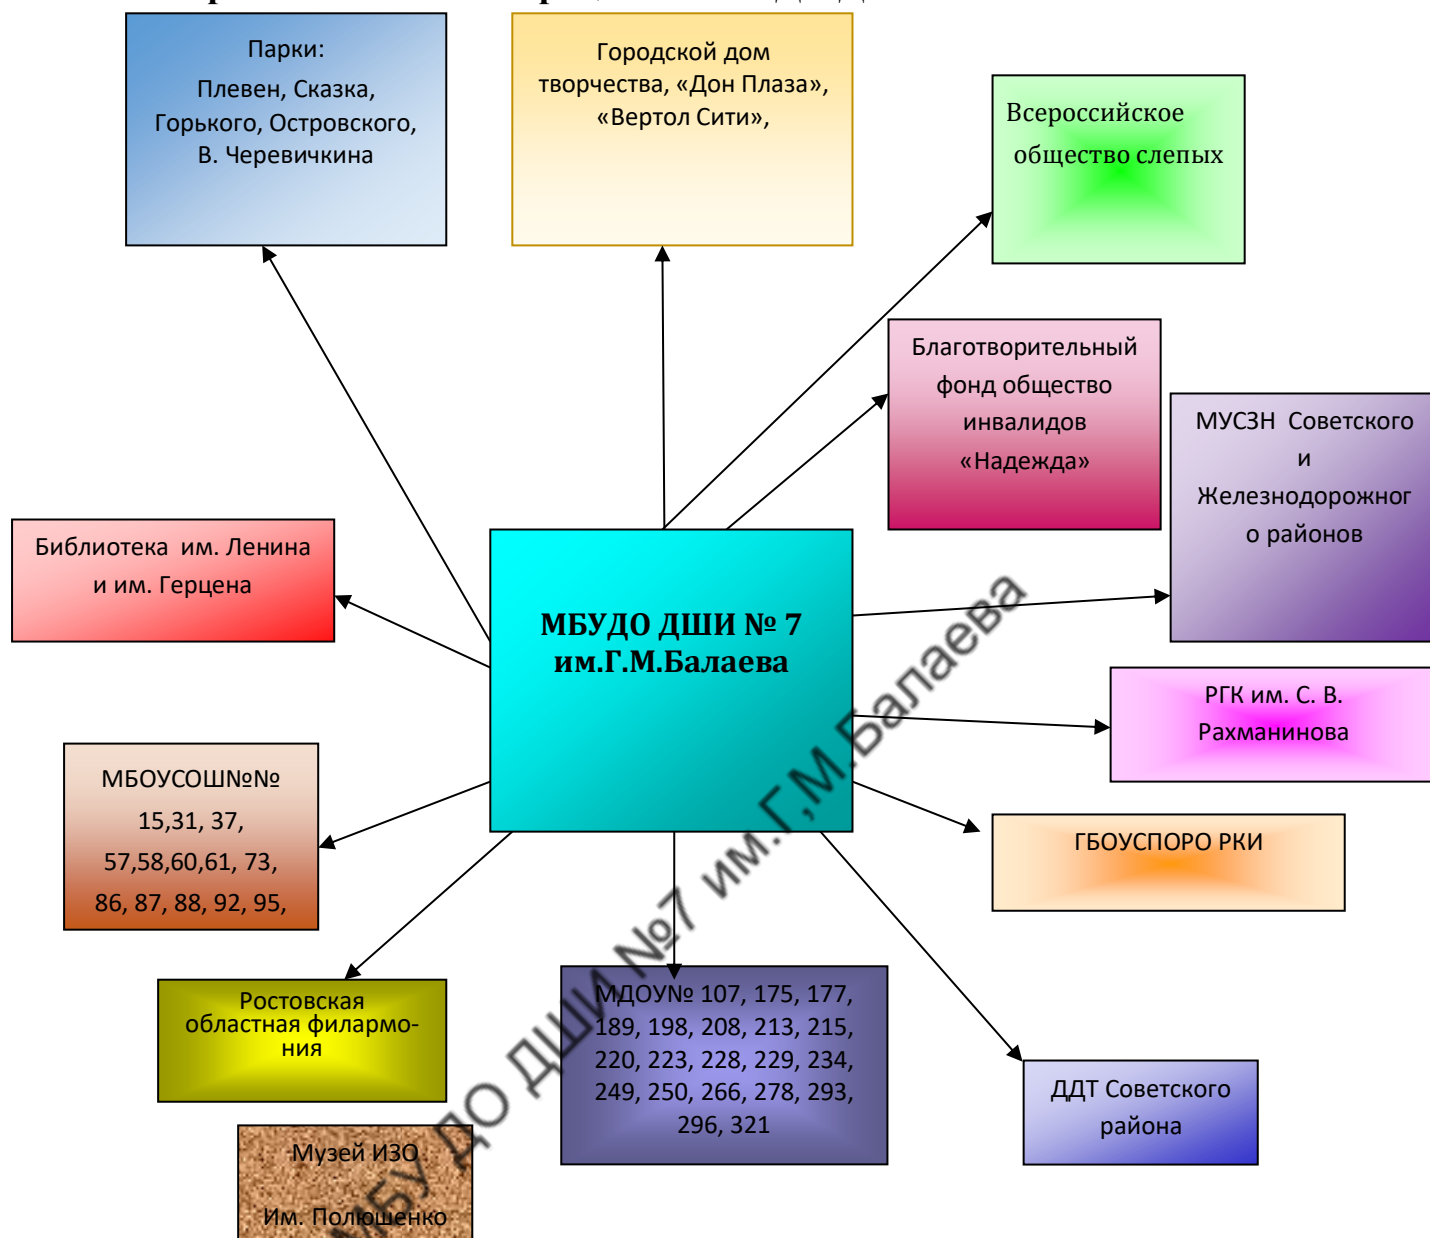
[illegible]

Парки:
Плевен, Сказка, Горького, Островского, В. Черевичкина

Городской дом творчества, «Дон Плаза», «Вертол Сити»,

Всероссийское общество слепых

Благотворительный фонд общество инвалидов «Надежда»

МУСЗН Советского и Железнодорожного районов

Библиотека им. Ленина и им. Герцена

МБУДО ДШИ № 7 им.Г.М.Балаева

РГК им. С. В. Рахманинова

МБОУСОШ№№ 15,31, 37, 57,58,60,61, 73, 86, 87, 88, 92, 95,

ГБОУСПОРО РКИ

Ростовская областная филармония

МДОУ№ 107, 175, 177, 189, 198, 208, 213, 215, 220, 223, 228, 229, 234, 249, 250, 266, 278, 293, 296, 321

ДДТ Советского района

Музей ИЗО Им. Полищенко

МБУ ДО ДШИ №7 им.Г.М.Балаева